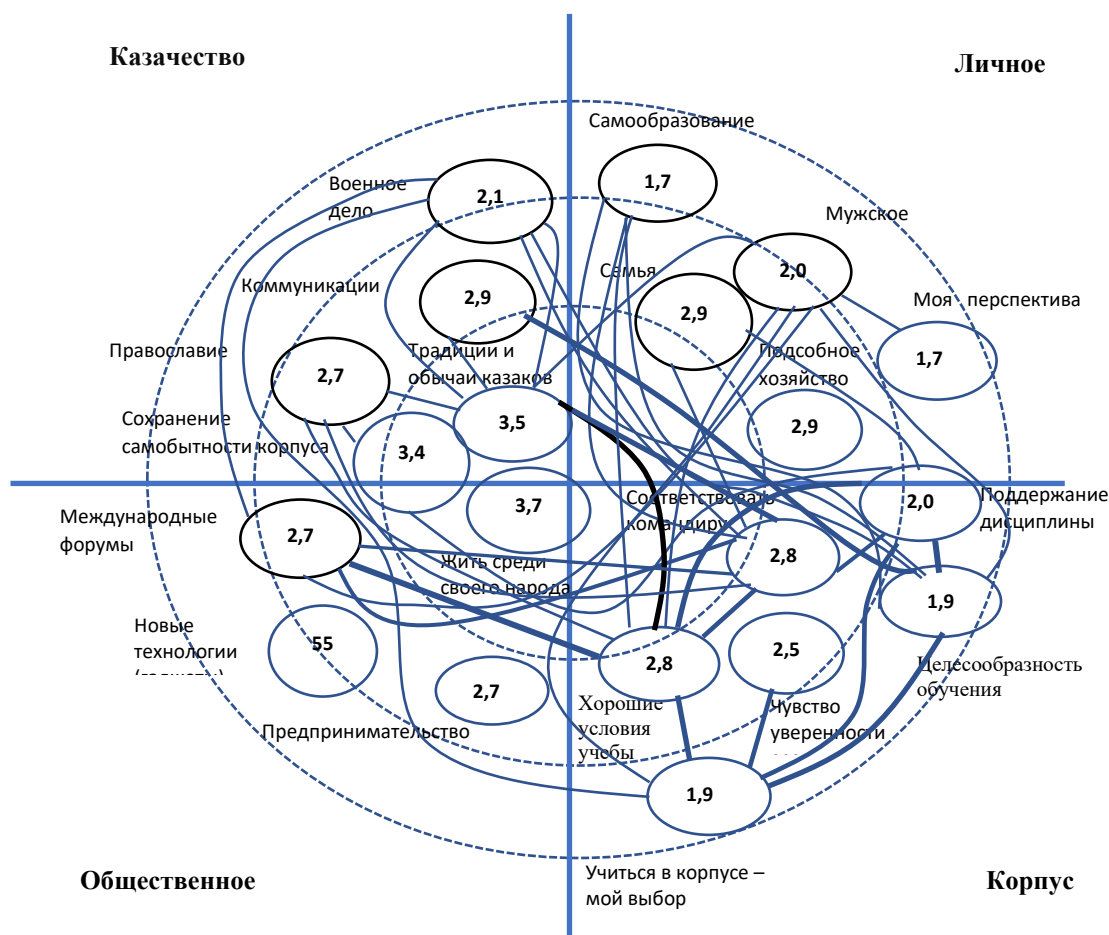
Казачество

Личное

Самообразование

Военное дело

2,1

1,7

Мужское

Семья

2,0

Коммуникации

2,9

2,9

Моя перспектива

Православие

Традиции и обычаи казаков

Подсобное хозяйство

1,7

2,7

Сохранение самобытности корпуса

3,5

2,9

3,4

3,7

Соответствовать командиру

2,0

Поддержание дисциплины

Международные форумы

2,7

Жить среди своего народа

2,8

1,9

Новые технологии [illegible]

55

2,8

2,5

Целесообразность обучения

2,7

Хорошие условия учебы

Чувство уверенности

Предпринимательство

1,9

Общественное

Учиться в корпусе – мой выбор

Корпус